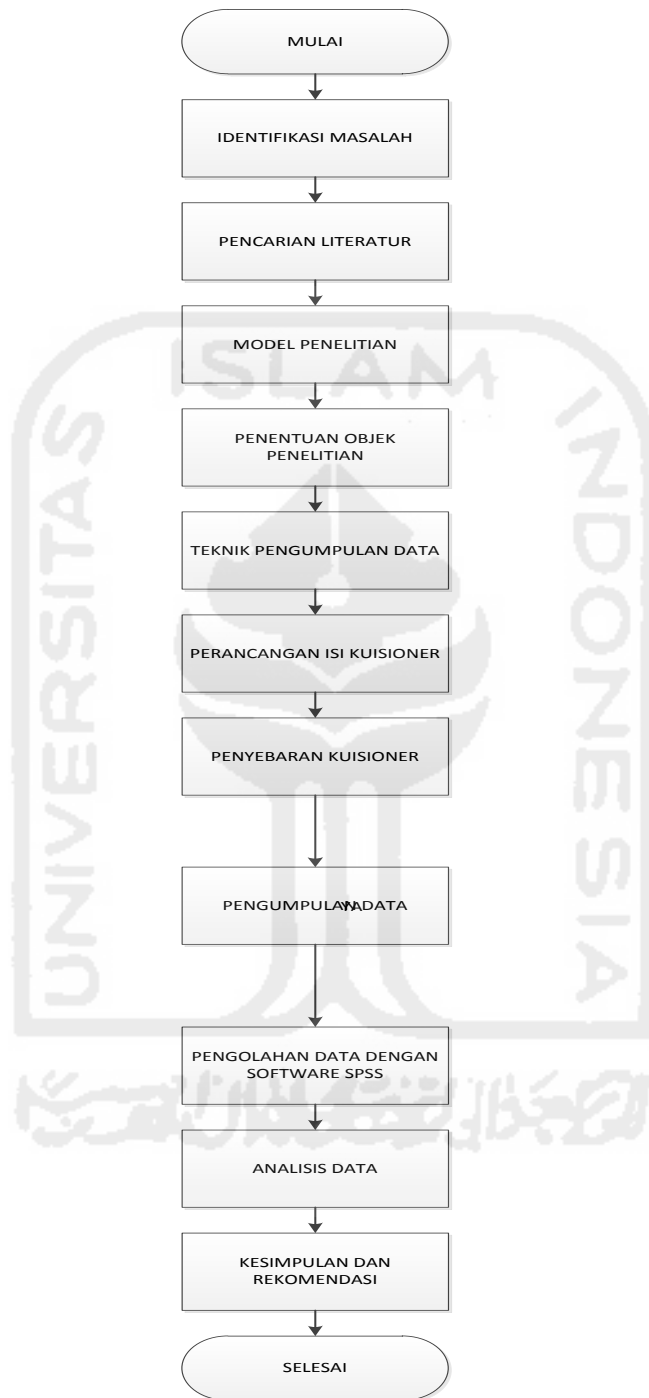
MULAI

IDENTIFIKASI MASALAH

PENCARIAN LITERATUR

MODEL PENELITIAN

PENENTUAN OBJEK PENELITIAN

TEKNIK PENGUMPULAN DATA

PERANCANGAN ISI KUISIONER

PENYEBARAN KUISIONER

PENGUMPULAN DATA

PENGOLAHAN DATA DENGAN SOFTWARE SPSS

ANALISIS DATA

KESIMPULAN DAN REKOMENDASI

SELESAI

UNIVERSITAS ISLAM INDONESIA